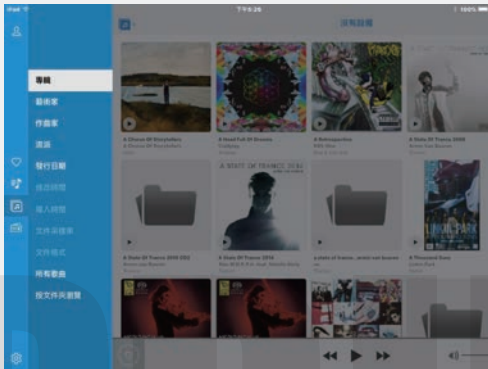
iPad
下午5:26
100%
所有歌曲
專輯
藝術家
作曲家
流派
發行日期
播放時間
加入時間
文件夾結構
文件格式
所有歌曲
按文件夾瀏覽
A Chorus Of Storytellers
A Head Full Of Dreams
Coldplay
A Retrospective
A State Of Trance 2008
A State Of Trance 2010 (CD)
A State Of Trance
A State Of Trance 2008
a state of trance, armin van buuren
A Thousand Suns